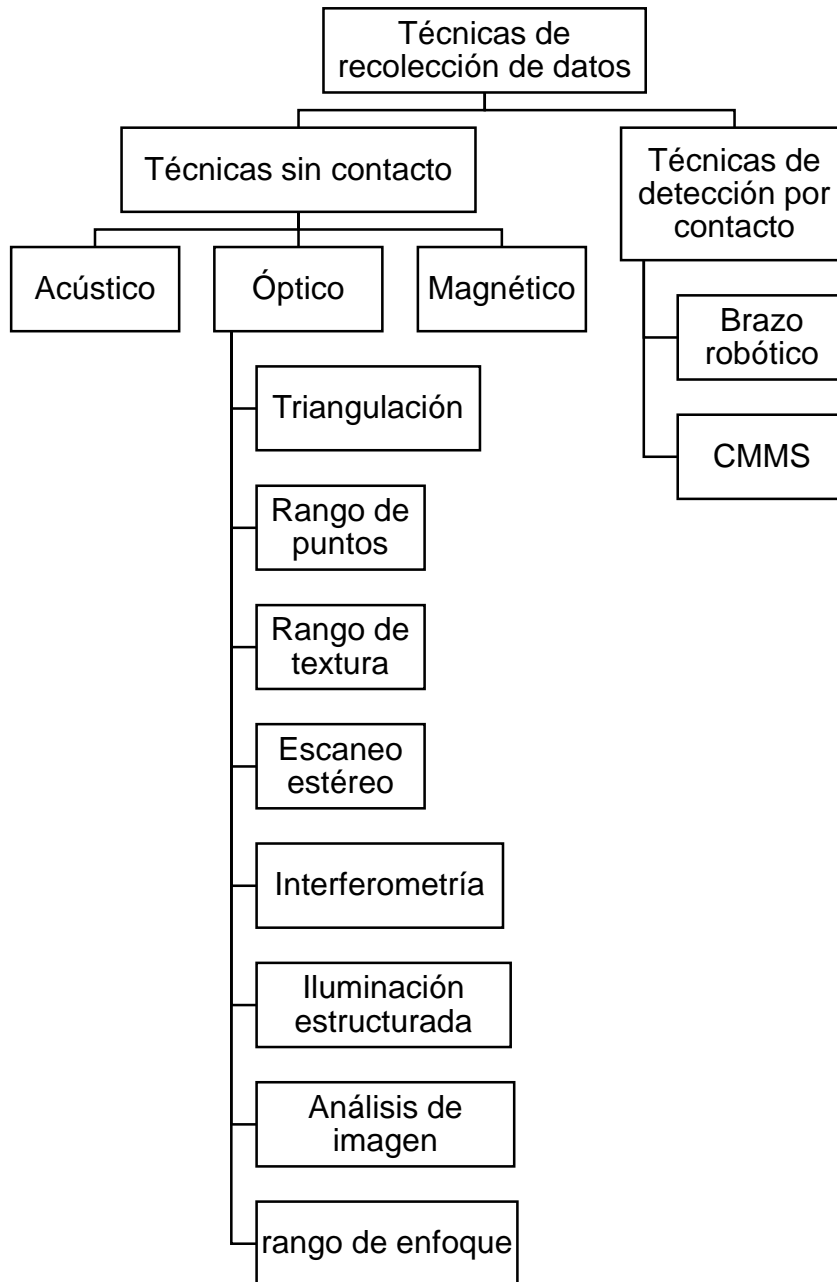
Técnicas de recolección de datos

Técnicas sin contacto

Técnicas de detección por contacto

Acústico

Óptico

Magnético

Brazo robótico

CMMS

Triangulación

Rango de puntos

Rango de textura

Escaneo estéreo

Interferometría

Iluminación estructurada

Análisis de imagen

rango de enfoque